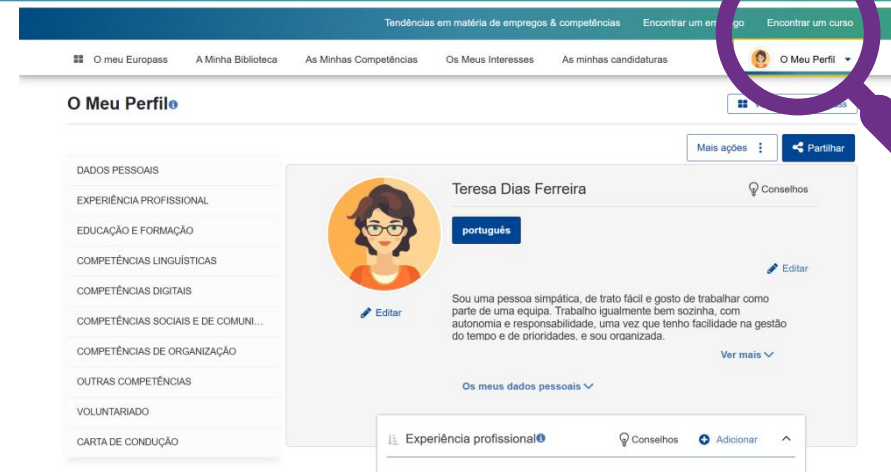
Tendências em matéria de empregos & competências Encontrar um em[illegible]go Encontrar um curso

O meu Europass A Minha Biblioteca As Minhas Competências Os Meus Interesses As minhas candidaturas O Meu Perfil

O Meu Perfil

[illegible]

Mais ações Partilhar

DADOS PESSOAIS
EXPERIÊNCIA PROFISSIONAL
EDUCAÇÃO E FORMAÇÃO
COMPETÊNCIAS LINGUÍSTICAS
COMPETÊNCIAS DIGITAIS
COMPETÊNCIAS SOCIAIS E DE COMUNI...
COMPETÊNCIAS DE ORGANIZAÇÃO
OUTRAS COMPETÊNCIAS
VOLUNTARIADO
CARTA DE CONDUÇÃO

Teresa Dias Ferreira

Conselhos

português

Editar

Editar

Sou uma pessoa simpática, de trato fácil e gosto de trabalhar como parte de uma equipa. Trabalho igualmente bem sozinha, com autonomia e responsabilidade, uma vez que tenho facilidade na gestão do tempo e de prioridades, e sou organizada.

Ver mais

Os meus dados pessoais

Experiência profissional Conselhos Adicionar